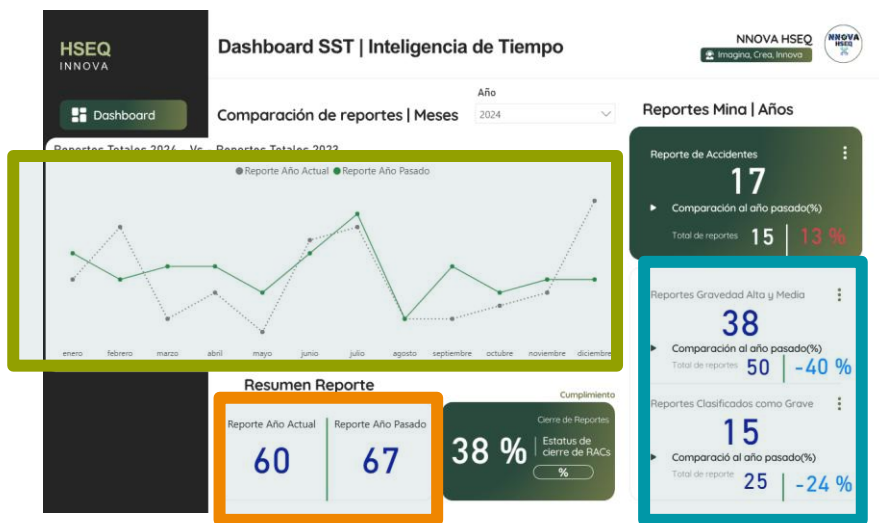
HSEQ
INNOVA

Dashboard

Dashboard SST | Inteligencia de Tiempo

NNOVA HSEQ
Imagina, Crea, Innova

NNOVA HSEQ

Comparación de reportes | Meses

Año
2024

Reportes Totales 2024 vs Reportes Totales 2023 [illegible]

Reporte Año Actual Reporte Año Pasado

enero febrero marzo abril mayo junio julio agosto septiembre octubre noviembre diciembre

Reportes Mina | Años

Reporte de Accidentes
17
Comparación al año pasado(%)
Total de reportes 15 13 %

Reportes Gravedad Alta y Media
38
Comparación al año pasado(%)
Total de reportes 50 -40 %

Reportes Clasificados como Grave
15
Comparació al año pasado(%)
Total de reporte 25 -24 %

Resumen Reporte

Reporte Año Actual
60

Reporte Año Pasado
67

Cumplimiento
Cierre de Reportes
38 %
Estatus de cierre de RACs
%